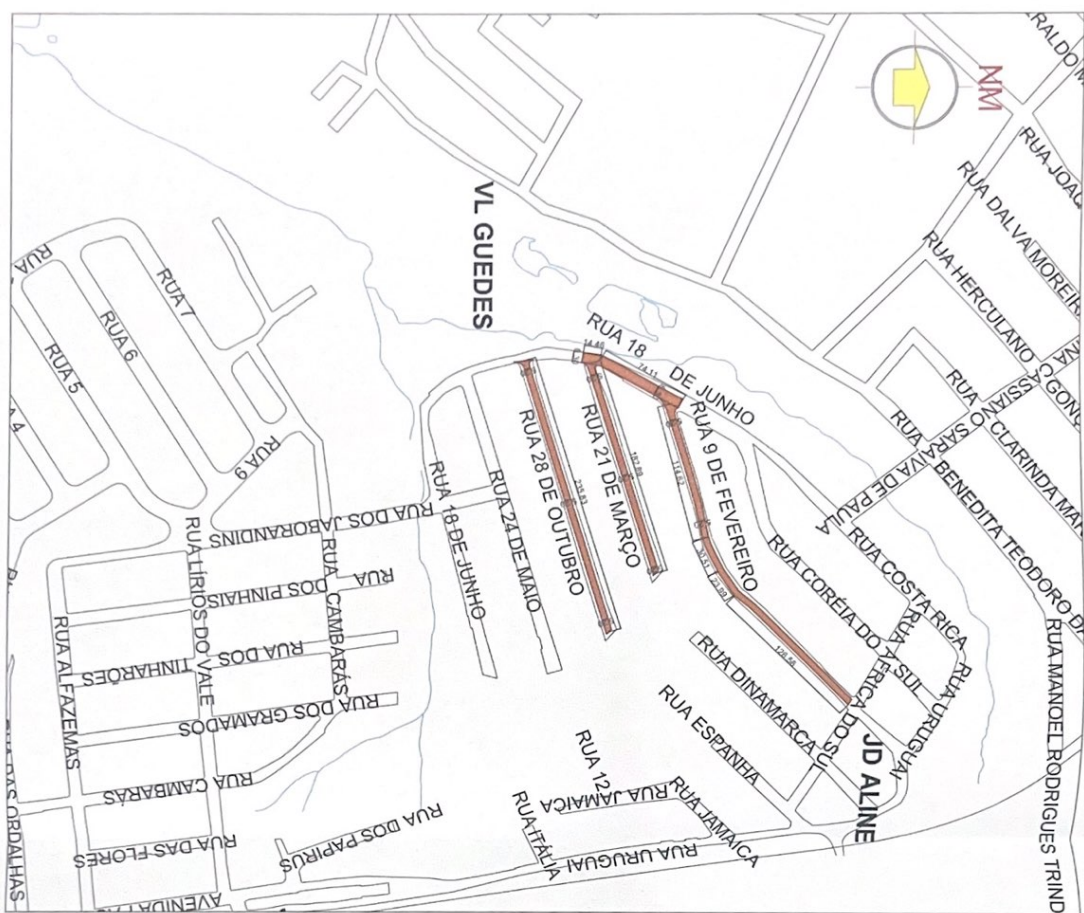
RALDO M
NM
RUA JOAQ
RUA DALVA MOREIR
RUA HERCULANO C. GONÇ
RUA ONAISSA SARAIVA DE PAULA
RUA CLARINDA MA
RUA BENEDITA TEODORO D
RUA MANOEL RODRIGUES TRIND
VL. GUEDES
RUA 18 DE JUNHO
RUA 9 DE FEVEREIRO
RUA 21 DE MARÇO
RUA 28 DE OUTUBRO
RUA 24 DE MAIO
RUA 18 DE JUNHO
RUA 7
RUA 6
RUA 5
RUA
RUA 9
RUA DOS JABORANDINS
RUA DOS PINHAIS
RUA CAMBARÁS
RUA LÍRIOS DO VALE
RUA DOS TINHARÕES
RUA DOS GRAMADOS
RUA ALFAZEMAS
RUA CAMBARÁS
RUA DAS FLORES
RUA DOS PAPIRUS
RUA DAS ORDALHAS
AVENIDA
RUA CORÉIA DO SUL
RUA ÁFRICA DO SUL
RUA COSTA RICA
RUA URUGUAI
RUA DINAMARCA
RUA ESPANHA
JD ALINE
RUA 12
RUA JAMAICA
RUA JAMAICA
RUA ITÁLIA
RUA URUGUAI